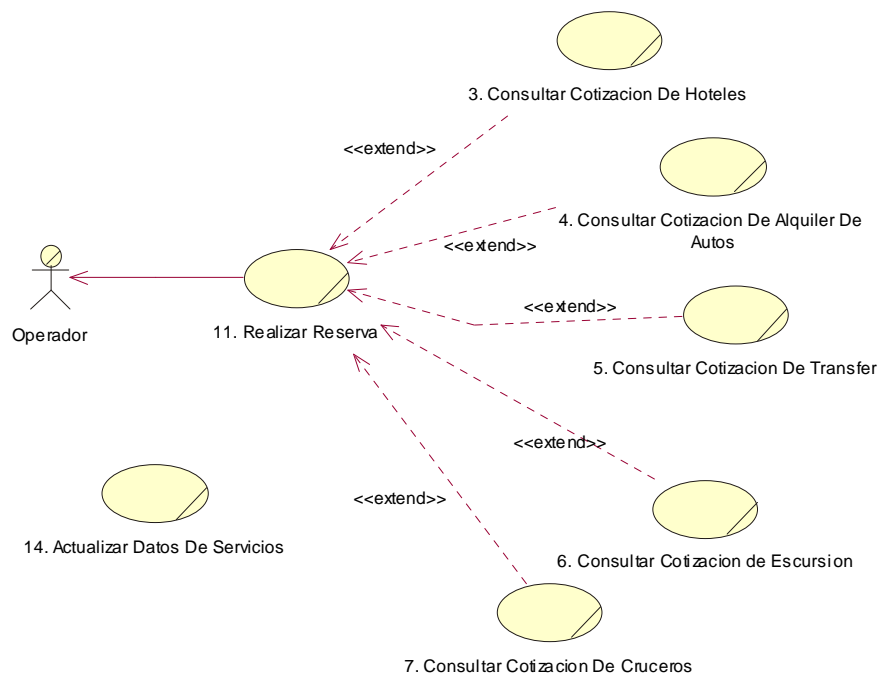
3. Consultar Cotizacion De Hoteles

<<extend>>

4. Consultar Cotizacion De Alquiler De Autos

<<extend>>

Operador

11. Realizar Reserva

<<extend>>

5. Consultar Cotizacion De Transfer

<<extend>>

<<extend>>

14. Actualizar Datos De Servicios

6. Consultar Cotizacion de Escursion

7. Consultar Cotizacion De Cruceros